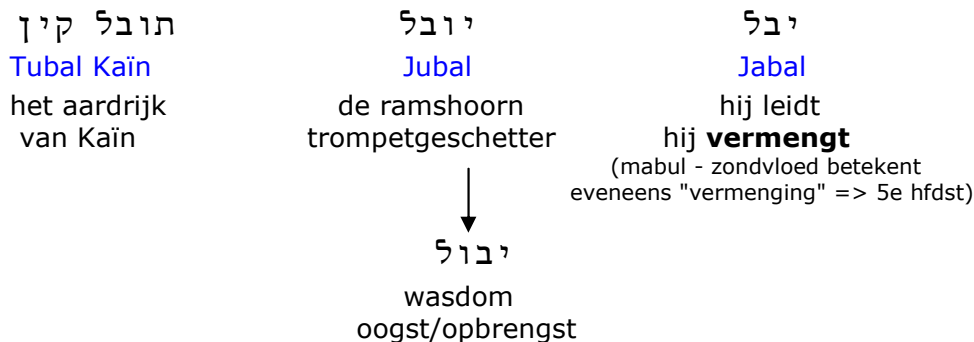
יבל
Jabal
hij leidt
hij **vermengt**
(mabul - zondvloed betekent eveneens "vermenging" => 5e hfdst)

יובל
Jubal
de ramshoorn trompetgeschetter

יבול
wasdom
oogst/opbrengst

תובל קין
Tubal Kaïn
het aardrijk van Kaïn